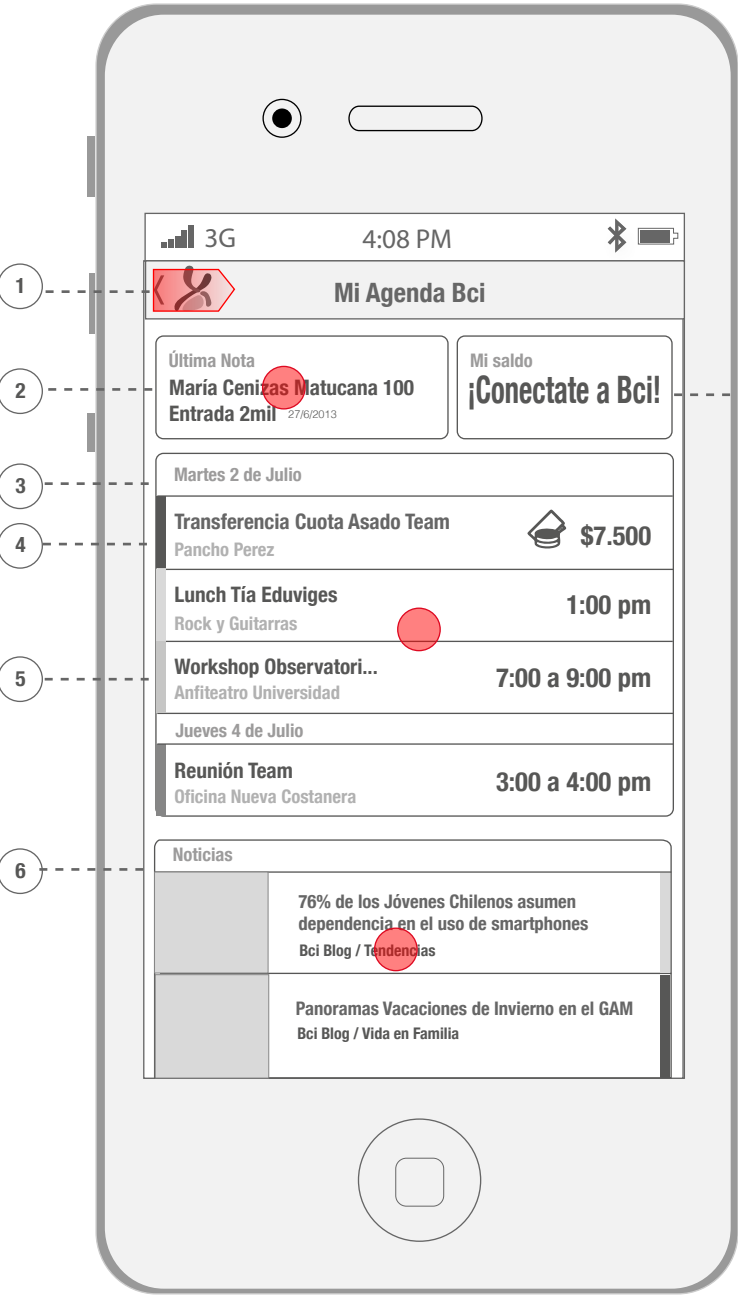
3G 4:08 PM

1

Mi Agenda Bci

2

Última Nota
María Cenizas Matucana 100
Entrada 2mil 27/6/2013

Mi saldo
¡Conectate a Bci!

3

Martes 2 de Julio

4

Transferencia Cuota Asado Team
Pancho Perez
$7.500

Lunch Tía Eduviges
Rock y Guitarras
1:00 pm

5

Workshop Observatori...
Anfiteatro Universidad
7:00 a 9:00 pm

Jueves 4 de Julio

Reunión Team
Oficina Nueva Costanera
3:00 a 4:00 pm

6

Noticias

76% de los Jóvenes Chilenos asumen dependencia en el uso de smartphones
Bci Blog / Tendencias

Panoramas Vacaciones de Invierno en el GAM
Bci Blog / Vida en Familia